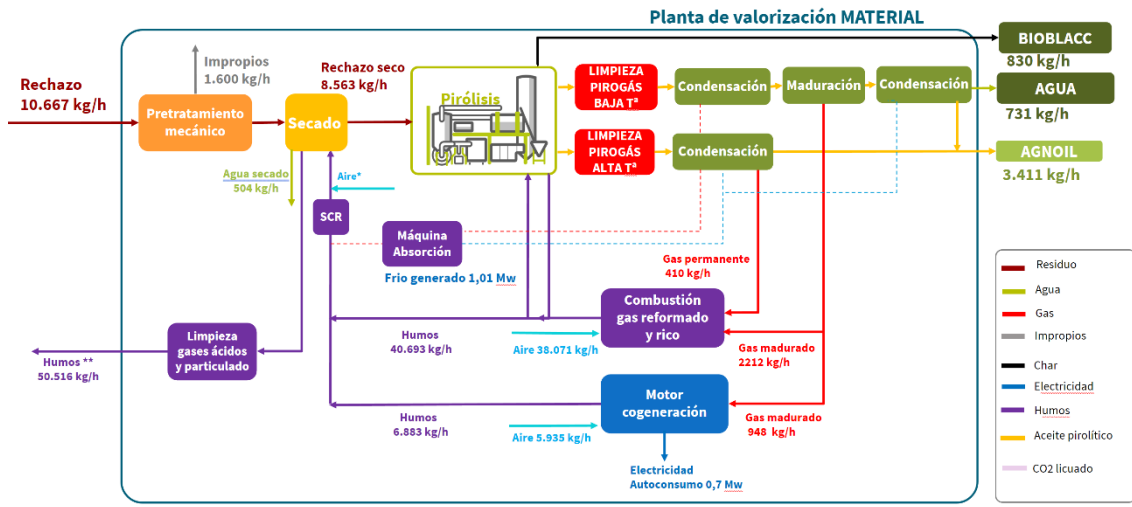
Planta de valorización MATERIAL

Rechazo
10.667 kg/h

Impropios
1.600 kg/h

Pretratamiento mecánico

Secado

Rechazo seco
8.563 kg/h

Pirólisis

LIMPIEZA PIROGÁS BAJA Tª

Condensación

Maduración

Condensación

BIOBLACC
830 kg/h

AGUA
731 kg/h

LIMPIEZA PIROGÁS ALTA Tª

Condensación

AGNOIL
3.411 kg/h

Agua secado
504 kg/h

Aire*

SCR

Máquina Absorción

Frio generado 1,01 Mw

Gas permanente
410 kg/h

Combustión gas reformado y rico

Humos
40.693 kg/h

Aire 38.071 kg/h

Gas madurado
2212 kg/h

Limpieza gases ácidos y particulado

Humos **
50.516 kg/h

Motor cogeneración

Humos
6.883 kg/h

Aire 5.935 kg/h

Gas madurado
948 kg/h

Electricidad
Autoconsumo 0,7 Mw

Residuo
Agua
Gas
Impropios
Char
Electricidad
Humos
Aceite pirolítico
CO2 licuado